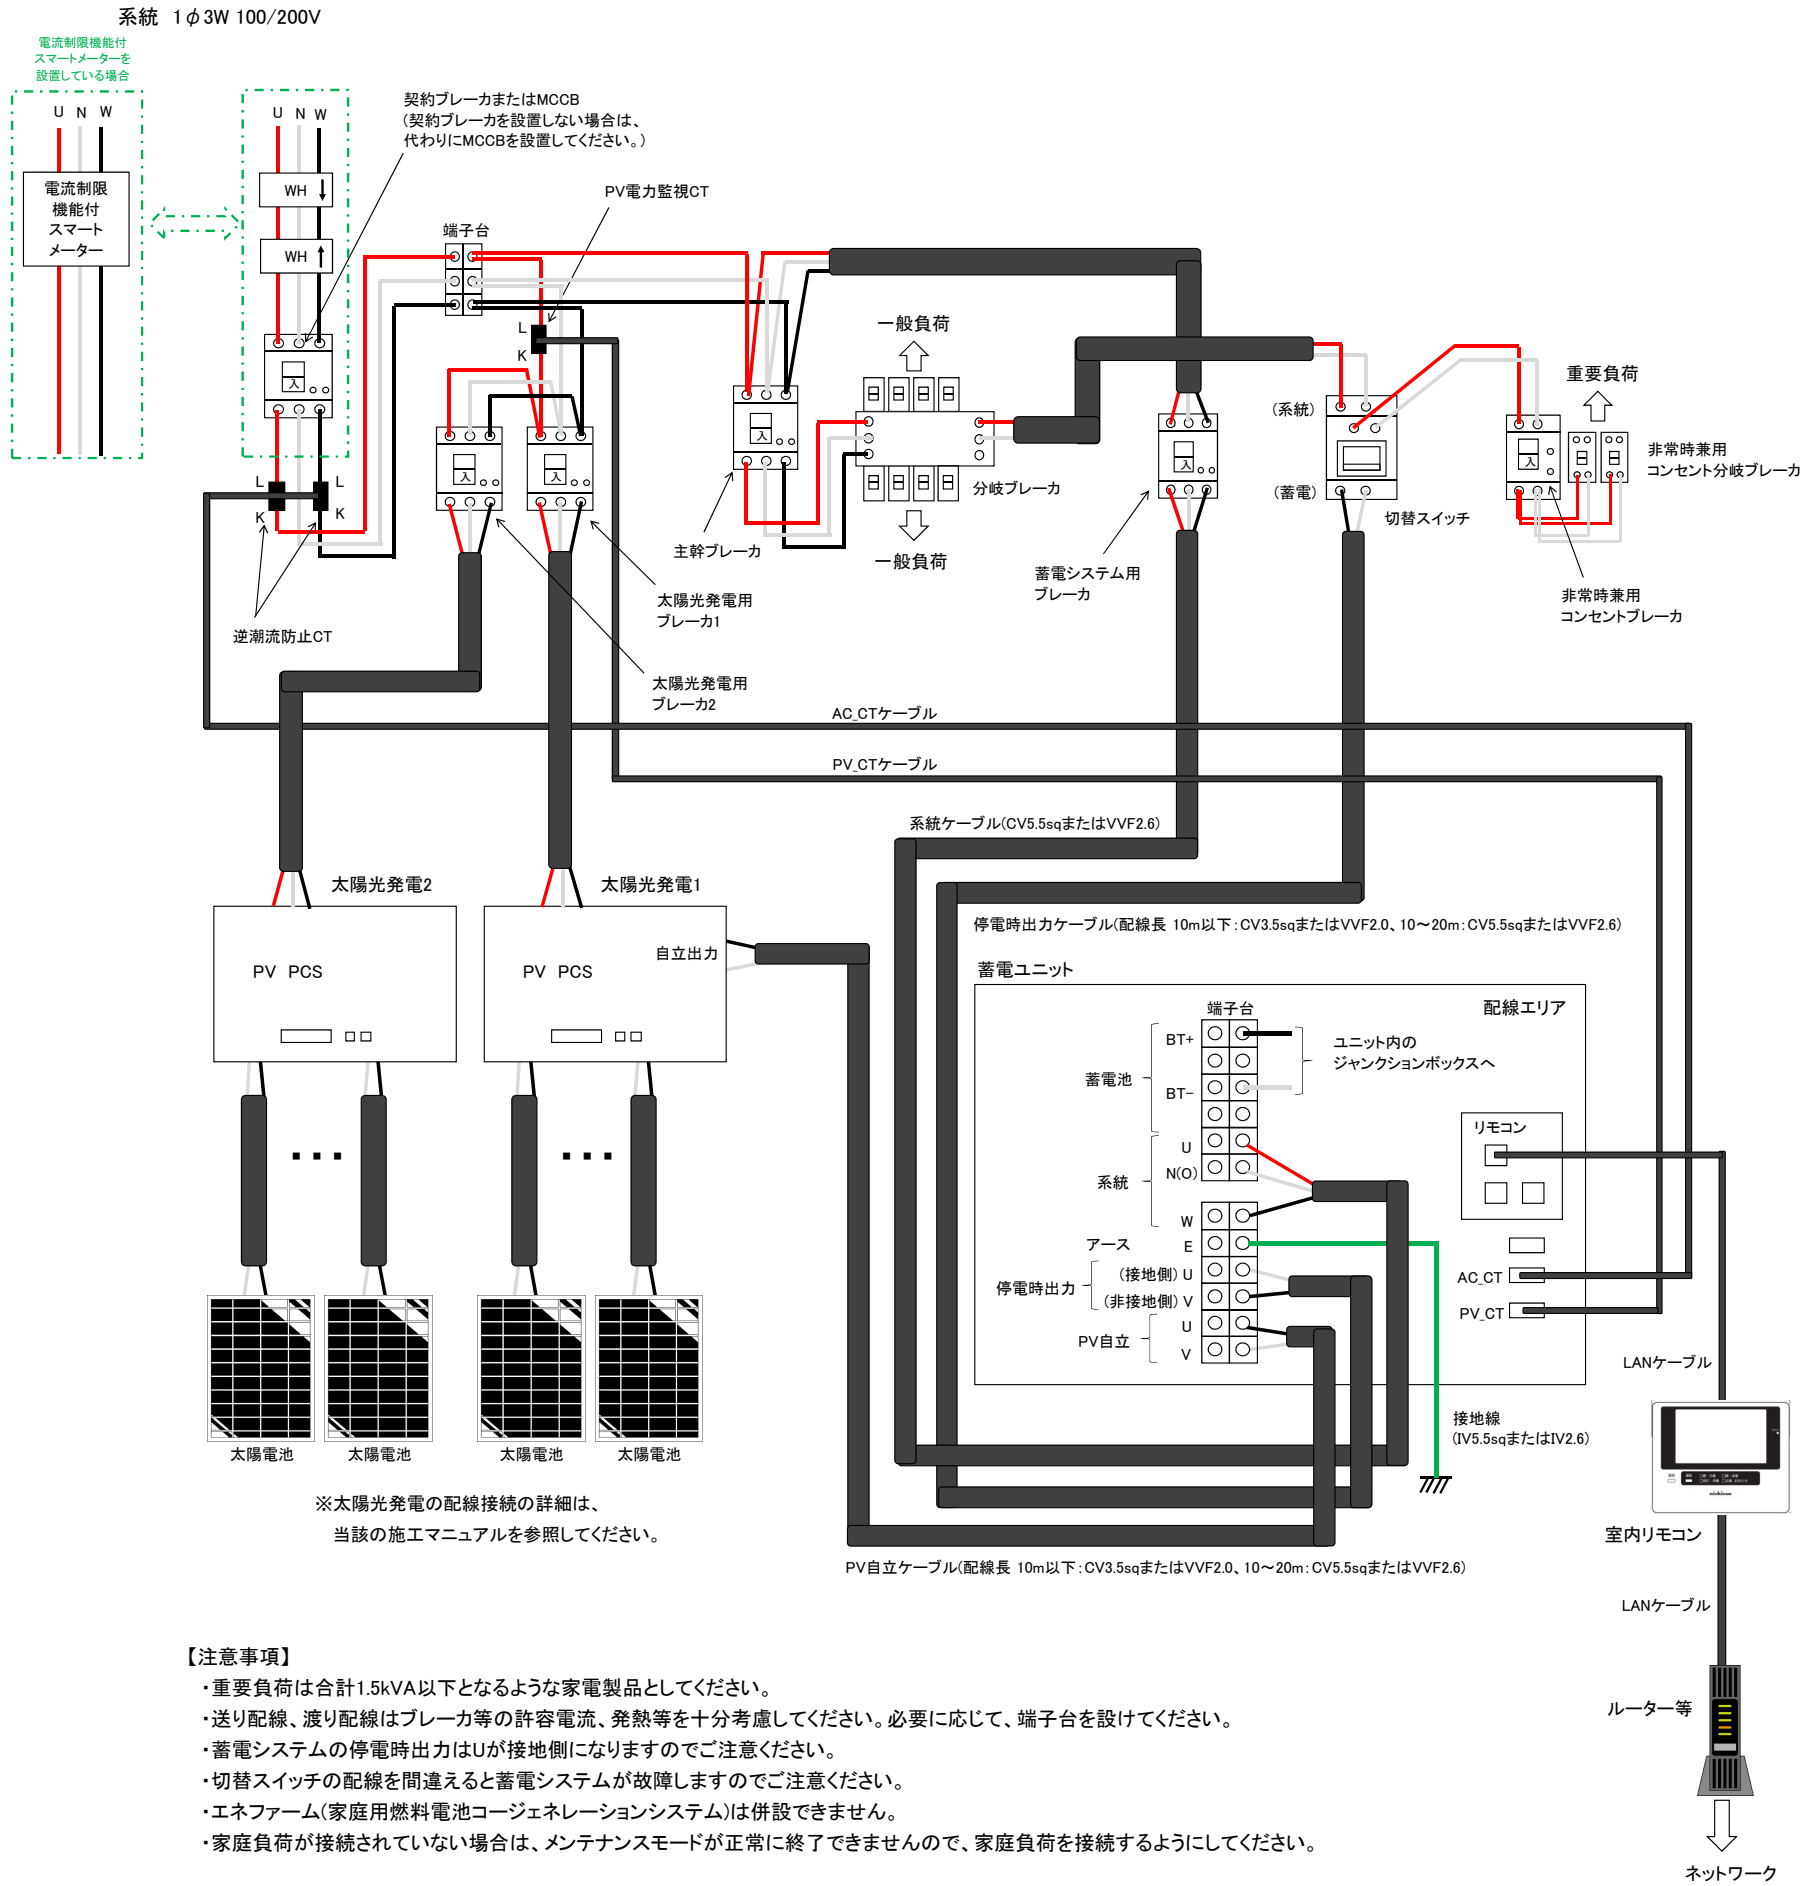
系統 1φ3W 100/200V

電流制限機能付スマートメーターを設置している場合

U N W

電流制限機能付スマートメーター

U N W

WH

WH

契約ブレーカまたはMCCB
(契約ブレーカを設置しない場合は、代わりにMCCBを設置してください。)

PV電力監視CT

端子台

L
K

L
K
L
K

逆潮流防止CT

一般負荷

分岐ブレーカ

一般負荷

主幹ブレーカ

太陽光発電用ブレーカ1

太陽光発電用ブレーカ2

蓄電システム用ブレーカ

(系統)

(蓄電)

切替スイッチ

重要負荷

非常時兼用コンセント分岐ブレーカ

非常時兼用コンセントブレーカ

AC_CTケーブル

PV_CTケーブル

系統ケーブル(CV5.5sqまたはVVF2.6)

停電時出力ケーブル(配線長 10m以下:CV3.5sqまたはVVF2.0、10～20m:CV5.5sqまたはVVF2.6)

太陽光発電2

太陽光発電1

PV PCS

PV PCS

自立出力

・・・

・・・

太陽電池

太陽電池

太陽電池

太陽電池

蓄電ユニット

端子台

配線エリア

BT+

蓄電池

BT−

ユニット内のジャンクションボックスへ

リモコン

U

系統

N(O)

W

アース

E

停電時出力

(接地側) U

(非接地側) V

PV自立

U

V

AC_CT

PV_CT

LANケーブル

接地線
(IV5.5sqまたはIV2.6)

室内リモコン

LANケーブル

ルーター等

ネットワーク

※太陽光発電の配線接続の詳細は、当該の施工マニュアルを参照してください。

PV自立ケーブル(配線長 10m以下:CV3.5sqまたはVVF2.0、10～20m:CV5.5sqまたはVVF2.6)

【注意事項】
・重要負荷は合計1.5kVA以下となるような家電製品としてください。
・送り配線、渡り配線はブレーカ等の許容電流、発熱等を十分考慮してください。必要に応じて、端子台を設けてください。
・蓄電システムの停電時出力はUが接地側になりますのでご注意ください。
・切替スイッチの配線を間違えると蓄電システムが故障しますのでご注意ください。
・エネファーム(家庭用燃料電池コージェネレーションシステム)は併設できません。
・家庭負荷が接続されていない場合は、メンテナンスモードが正常に終了できませんので、家庭負荷を接続するようにしてください。